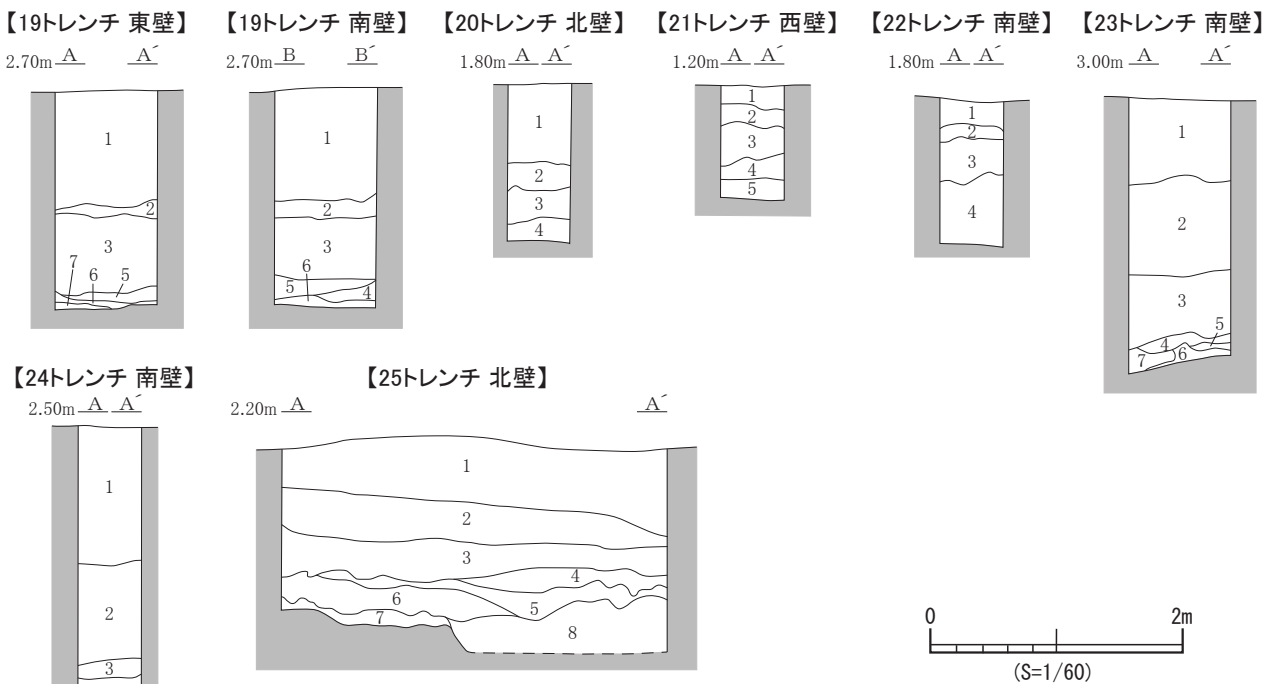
【19トレンチ 東壁】
2.70m A A´
1
2
3
7 6 5

【19トレンチ 南壁】
2.70m B B´
1
2
3
6
5 4

【20トレンチ 北壁】
1.80m A A´
1
2
3
4

【21トレンチ 西壁】
1.20m A A´
1
2
3
4
5

【22トレンチ 南壁】
1.80m A A´
1
2
3
4

【23トレンチ 南壁】
3.00m A A´
1
2
3
5
4
7 6

【24トレンチ 南壁】
2.50m A A´
1
2
3

【25トレンチ 北壁】
2.20m A A´
1
2
3
4
6
7
5
8

0 2m
(S=1/60)